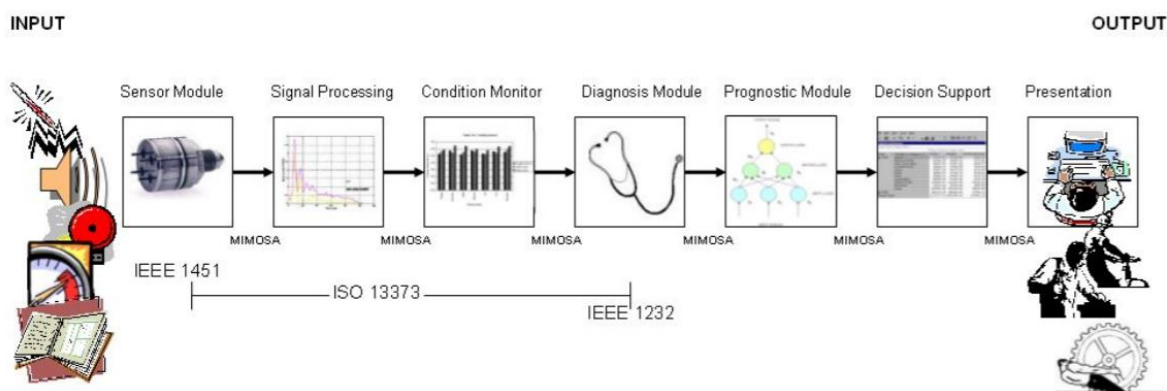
INPUT

OUTPUT

Sensor Module

Signal Processing

Condition Monitor

Diagnosis Module

Prognostic Module

Decision Support

Presentation

MIMOSA

MIMOSA

MIMOSA

MIMOSA

MIMOSA

MIMOSA

IEEE 1451

ISO 13373

IEEE 1232